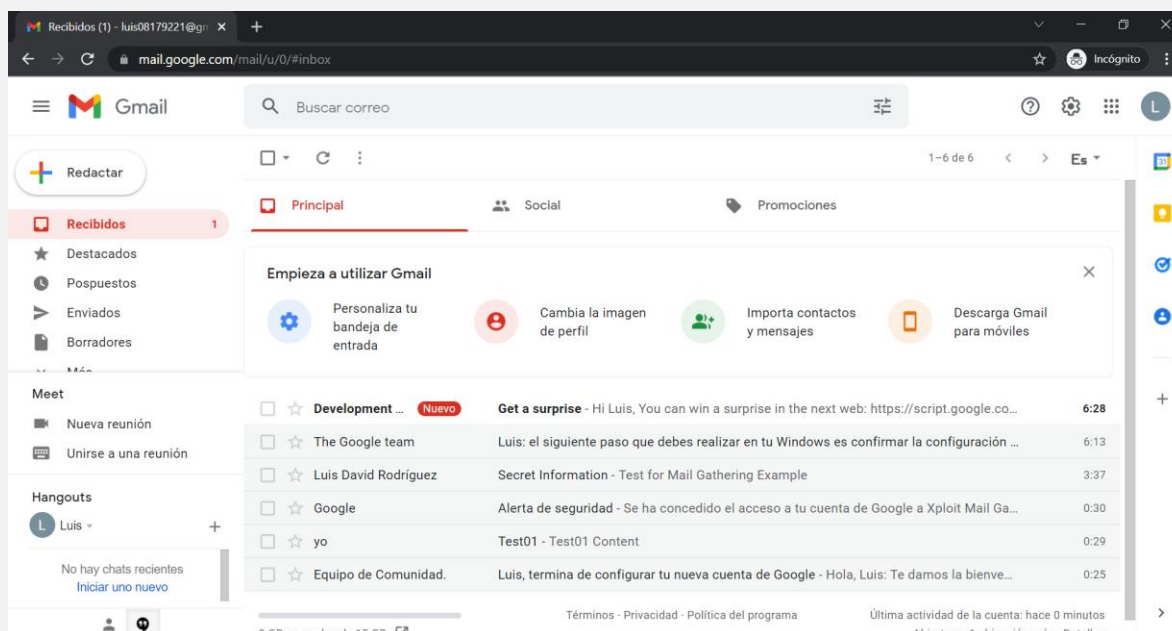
Recibidos (1) - luis08179221@gn ×
+
mail.google.com/mail/u/0/#inbox
Incógnito

Gmail
Buscar correo
L

Redactar
Recibidos 1
Destacados
Pospuestos
Enviados
Borradores
Más

Meet
Nueva reunión
Unirse a una reunión

Hangouts
L Luis
+
No hay chats recientes
Iniciar uno nuevo

1–6 de 6
Es

Principal
Social
Promociones

Empieza a utilizar Gmail
×
Personaliza tu bandeja de entrada
Cambia la imagen de perfil
Importa contactos y mensajes
Descarga Gmail para móviles

| | | |
|---|---|---|
| Development ... Nuevo | Get a surprise - Hi Luis, You can win a surprise in the next web: https://script.google.co... | 6:28 |
| The Google team | Luis: el siguiente paso que debes realizar en tu Windows es confirmar la configuración ... | 6:13 |
| Luis David Rodríguez | Secret Information - Test for Mail Gathering Example | 3:37 |
| Google | Alerta de seguridad - Se ha concedido el acceso a tu cuenta de Google a Xploit Mail Ga... | 0:30 |
| yo | Test01 - Test01 Content | 0:29 |
| Equipo de Comunidad. | Luis, termina de configurar tu nueva cuenta de Google - Hola, Luis: Te damos la bienve... | 0:25 |

Términos · Privacidad · Política del programa
Última actividad de la cuenta: hace 0 minutos
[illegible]